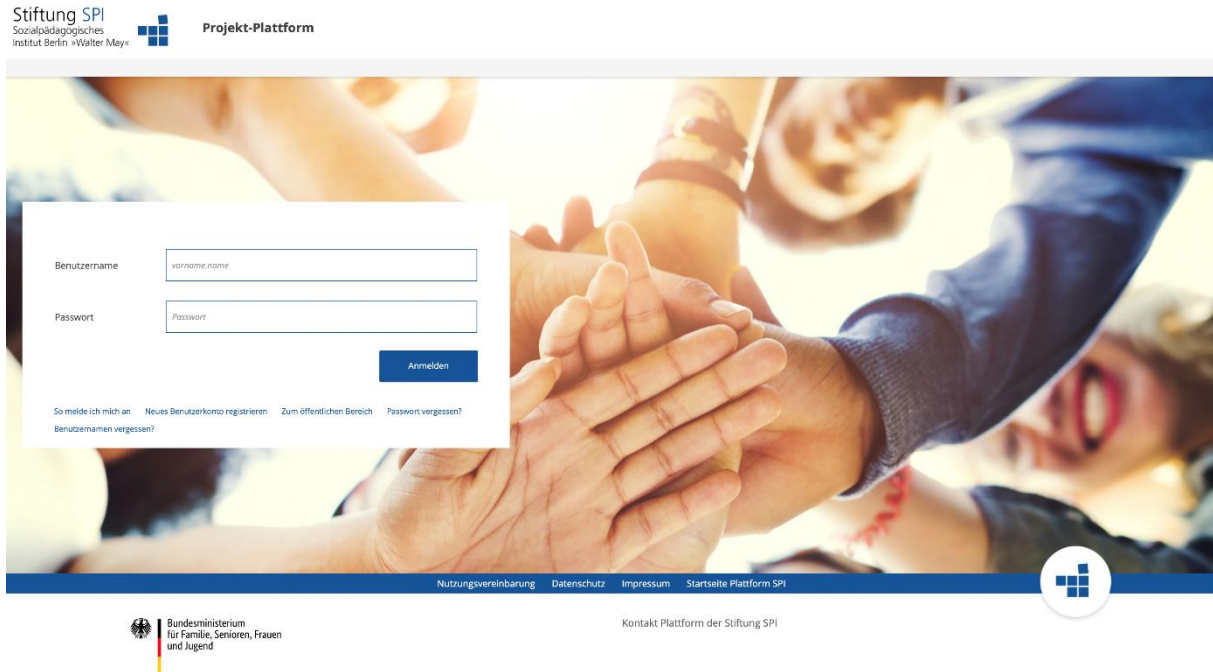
Stiftung SPI
Sozialpädagogisches
Institut Berlin »Walter May«

Projekt-Plattform

Benutzername
vorname.name

Passwort
Passwort

Anmelden

So melde ich mich an   Neues Benutzerkonto registrieren   Zum öffentlichen Bereich   Passwort vergessen?
Benutzernamen vergessen?

Nutzungsvereinbarung   Datenschutz   Impressum   Startseite Plattform SPI

Bundesministerium
für Familie, Senioren, Frauen
und Jugend

Kontakt Plattform der Stiftung SPI